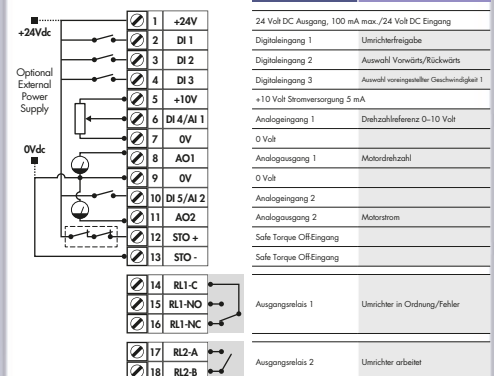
+24Vdc

Optional External Power Supply

0Vdc

| | | |
|---|---|---|
| 1 | +24V | 24 Volt DC Ausgang, 100 mA max./24 Volt DC Eingang | |
| 2 | DI 1 | Digitaleingang 1 | Umrichterfreigabe |
| 3 | DI 2 | Digitaleingang 2 | Auswahl Vorwärts/Rückwärts |
| 4 | DI 3 | Digitaleingang 3 | Auswahl voreingestellter Geschwindigkeit 1 |
| 5 | +10V | +10 Volt Stromversorgung 5 mA | |
| 6 | DI 4/AI 1 | Analogeingang 1 | Drehzahlreferenz 0–10 Volt |
| 7 | 0V | 0 Volt | |
| 8 | AO1 | Analogausgang 1 | Motordrehzahl |
| 9 | 0V | 0 Volt | |
| 10 | DI 5/AI 2 | Analogeingang 2 | |
| 11 | AO2 | Analogausgang 2 | Motorstrom |
| 12 | STO + | Safe Torque Off-Eingang | |
| 13 | STO - | Safe Torque Off-Eingang | |
| 14 | RL1-C | Ausgangsrelais 1 | Umrichter in Ordnung/Fehler |
| 15 | RL1-NO | | |
| 16 | RL1-NC | | |
| 17 | RL2-A | Ausgangsrelais 2 | Umrichter arbeitet |
| 18 | RL2-B | | |